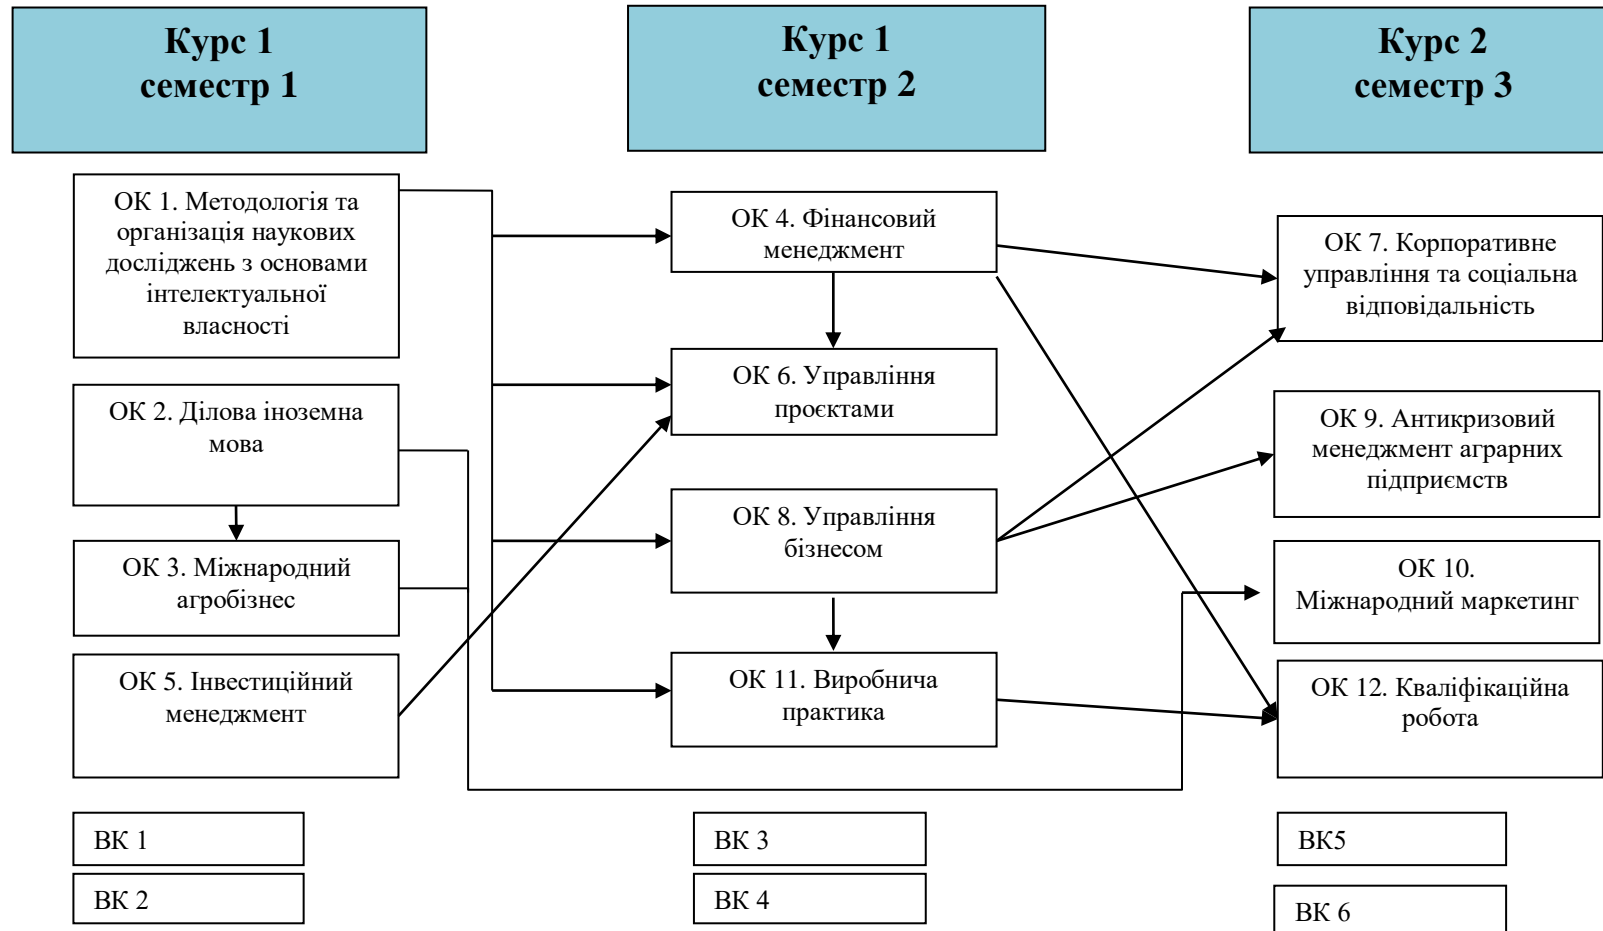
Курс 1
семестр 1

ОК 1. Методологія та організація наукових досліджень з основами інтелектуальної власності

ОК 2. Ділова іноземна мова

ОК 3. Міжнародний агробізнес

ОК 5. Інвестиційний менеджмент

ВК 1

ВК 2

Курс 1
семестр 2

ОК 4. Фінансовий менеджмент

ОК 6. Управління проєктами

ОК 8. Управління бізнесом

ОК 11. Виробнича практика

ВК 3

ВК 4

Курс 2
семестр 3

ОК 7. Корпоративне управління та соціальна відповідальність

ОК 9. Антикризовий менеджмент аграрних підприємств

ОК 10. Міжнародний маркетинг

ОК 12. Кваліфікаційна робота

ВК5

ВК 6